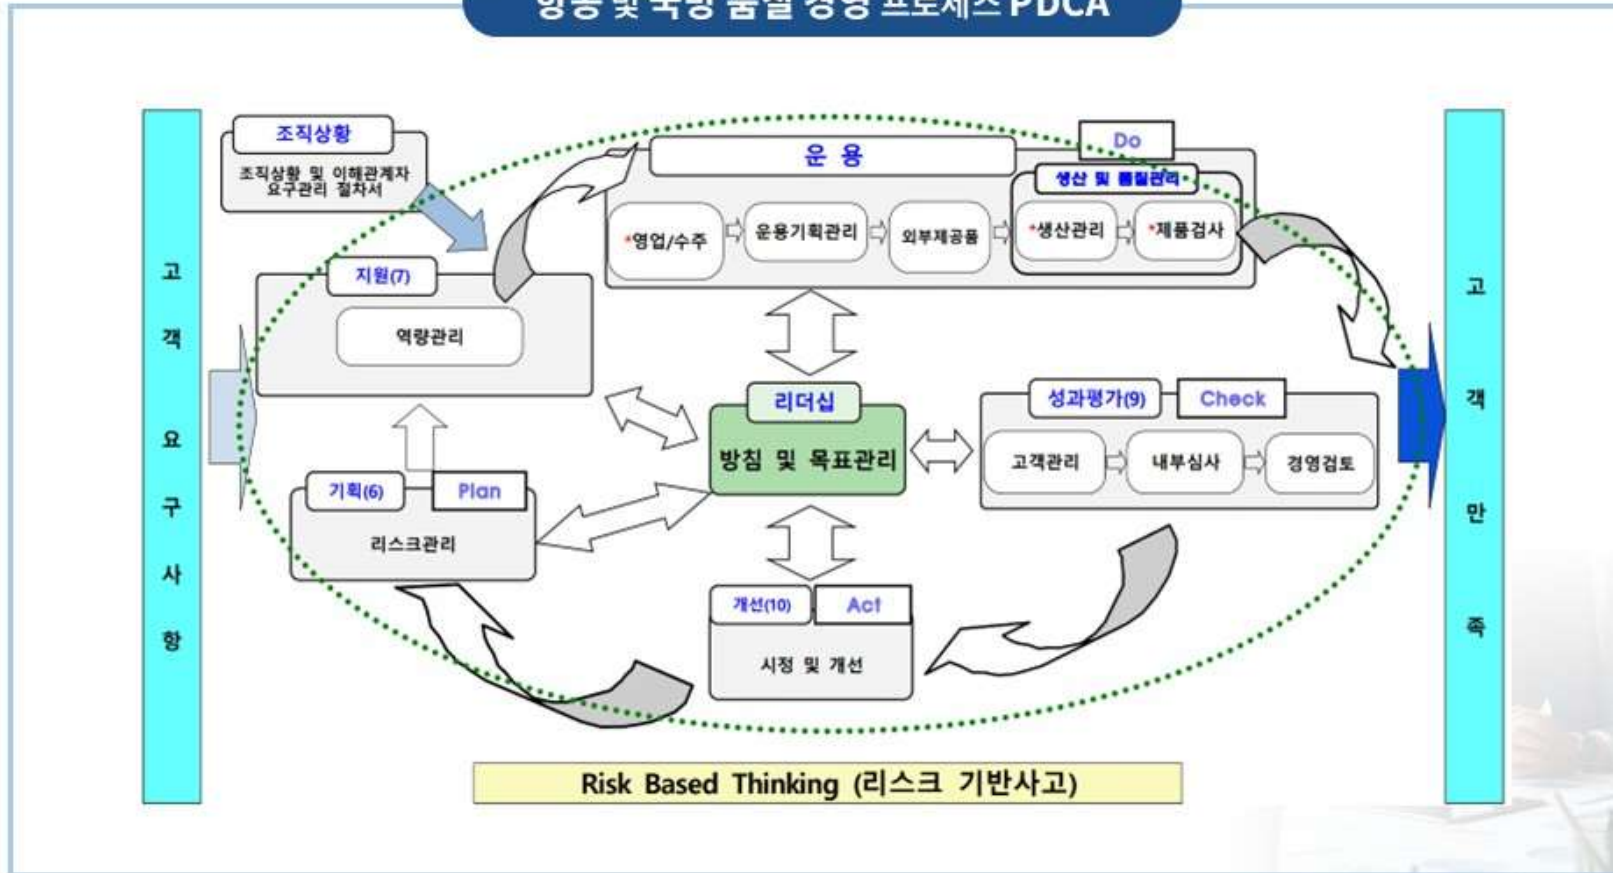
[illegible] PDCA

고객요구사항

조직상황

조직상황 및 이해관계자 요구관리 절차서

운 용

Do

생산 및 품질관리

*영업/수주

운용기획관리

외부제공품

*생산관리

*제품검사

지원(7)

역량관리

리더십

방침 및 목표관리

성과평가(9)

Check

고객관리

내부심사

경영검토

기획(6)

Plan

리스크관리

개선(10)

Act

시정 및 개선

Risk Based Thinking (리스크 기반사고)

고객만족